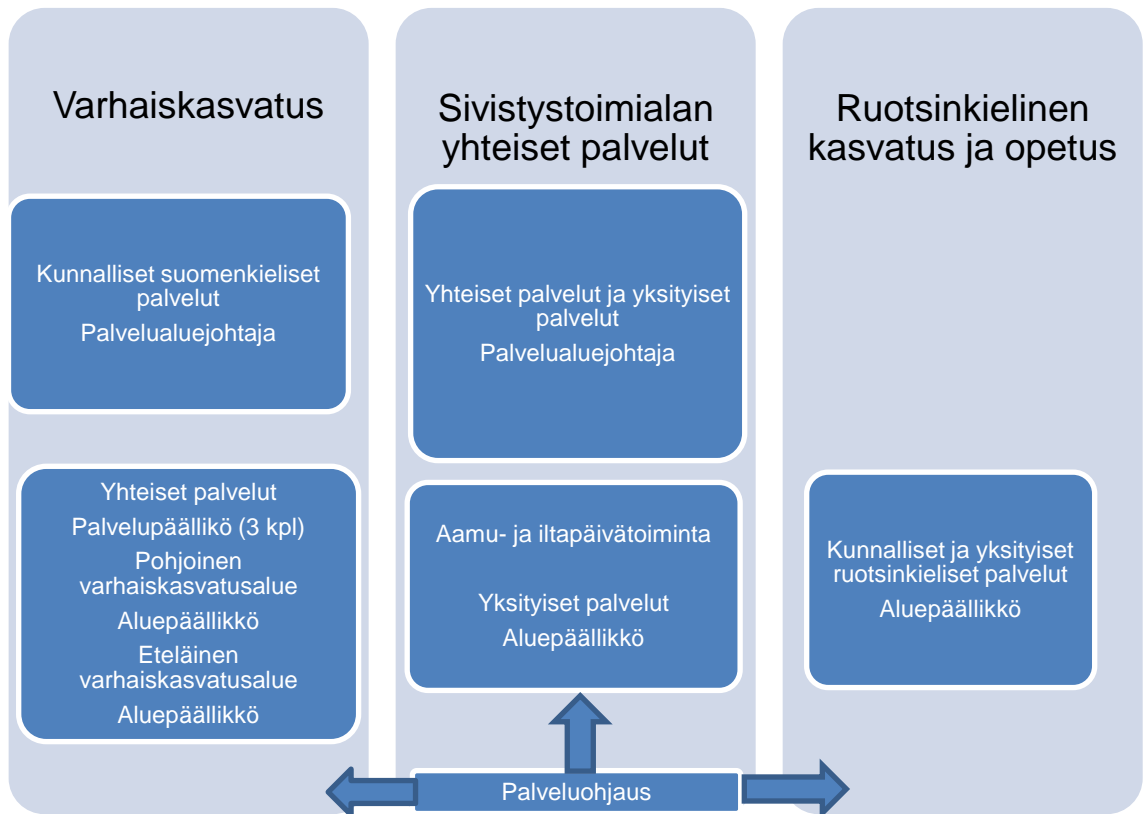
Varhaiskasvatus

Kunnalliset suomenkieliset palvelut

Palvelualuejohtaja

Yhteiset palvelut

Palvelupäällikö (3 kpl)

Pohjoinen varhaiskasvatusalue

Aluepäällikkö

Eteläinen varhaiskasvatusalue

Aluepäällikkö

Sivistystoimialan yhteiset palvelut

Yhteiset palvelut ja yksityiset palvelut

Palvelualuejohtaja

Aamu- ja iltapäivätoiminta

Yksityiset palvelut

Aluepäällikkö

Ruotsinkielinen kasvatus ja opetus

Kunnalliset ja yksityiset ruotsinkieliset palvelut

Aluepäällikkö

Palveluohjaus